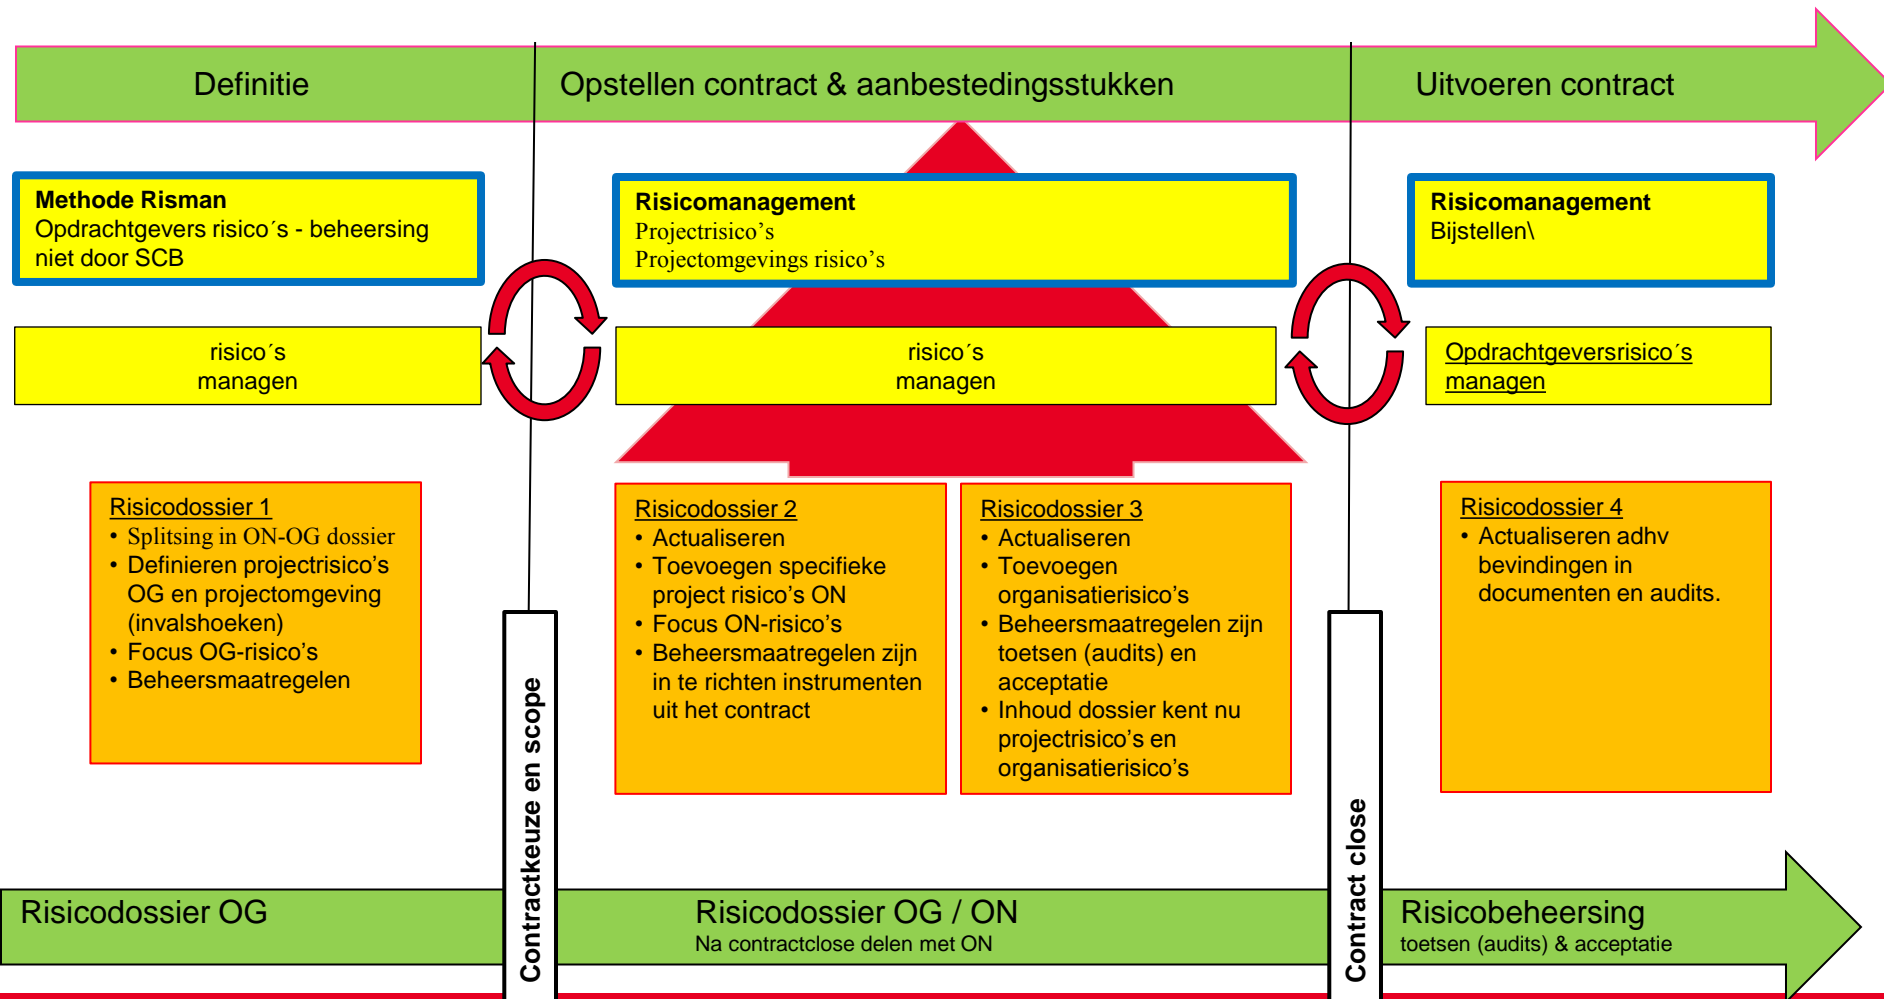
Definitie

Opstellen contract & aanbestedingsstukken

Uitvoeren contract

**Methode Risman**
Opdrachtgevers risico´s - beheersing niet door SCB

**Risicomanagement**
Projectrisico’s
Projectomgevings risico’s

**Risicomanagement**
Bijstellen\

risico´s managen

risico´s managen

Opdrachtgeversrisico´s managen

Risicodossier 1
• Splitsing in ON-OG dossier
• Definieren projectrisico’s OG en projectomgeving (invalshoeken)
• Focus OG-risico’s
• Beheersmaatregelen

Risicodossier 2
• Actualiseren
• Toevoegen specifieke project risico’s ON
• Focus ON-risico’s
• Beheersmaatregelen zijn in te richten instrumenten uit het contract

Risicodossier 3
• Actualiseren
• Toevoegen organisatierisico’s
• Beheersmaatregelen zijn toetsen (audits) en acceptatie
• Inhoud dossier kent nu projectrisico’s en organisatierisico’s

Risicodossier 4
• Actualiseren adhv bevindingen in documenten en audits.

Contractkeuze en scope

Contract close

Risicodossier OG

Risicodossier OG / ON
Na contractclose delen met ON

Risicobeheersing
toetsen (audits) & acceptatie